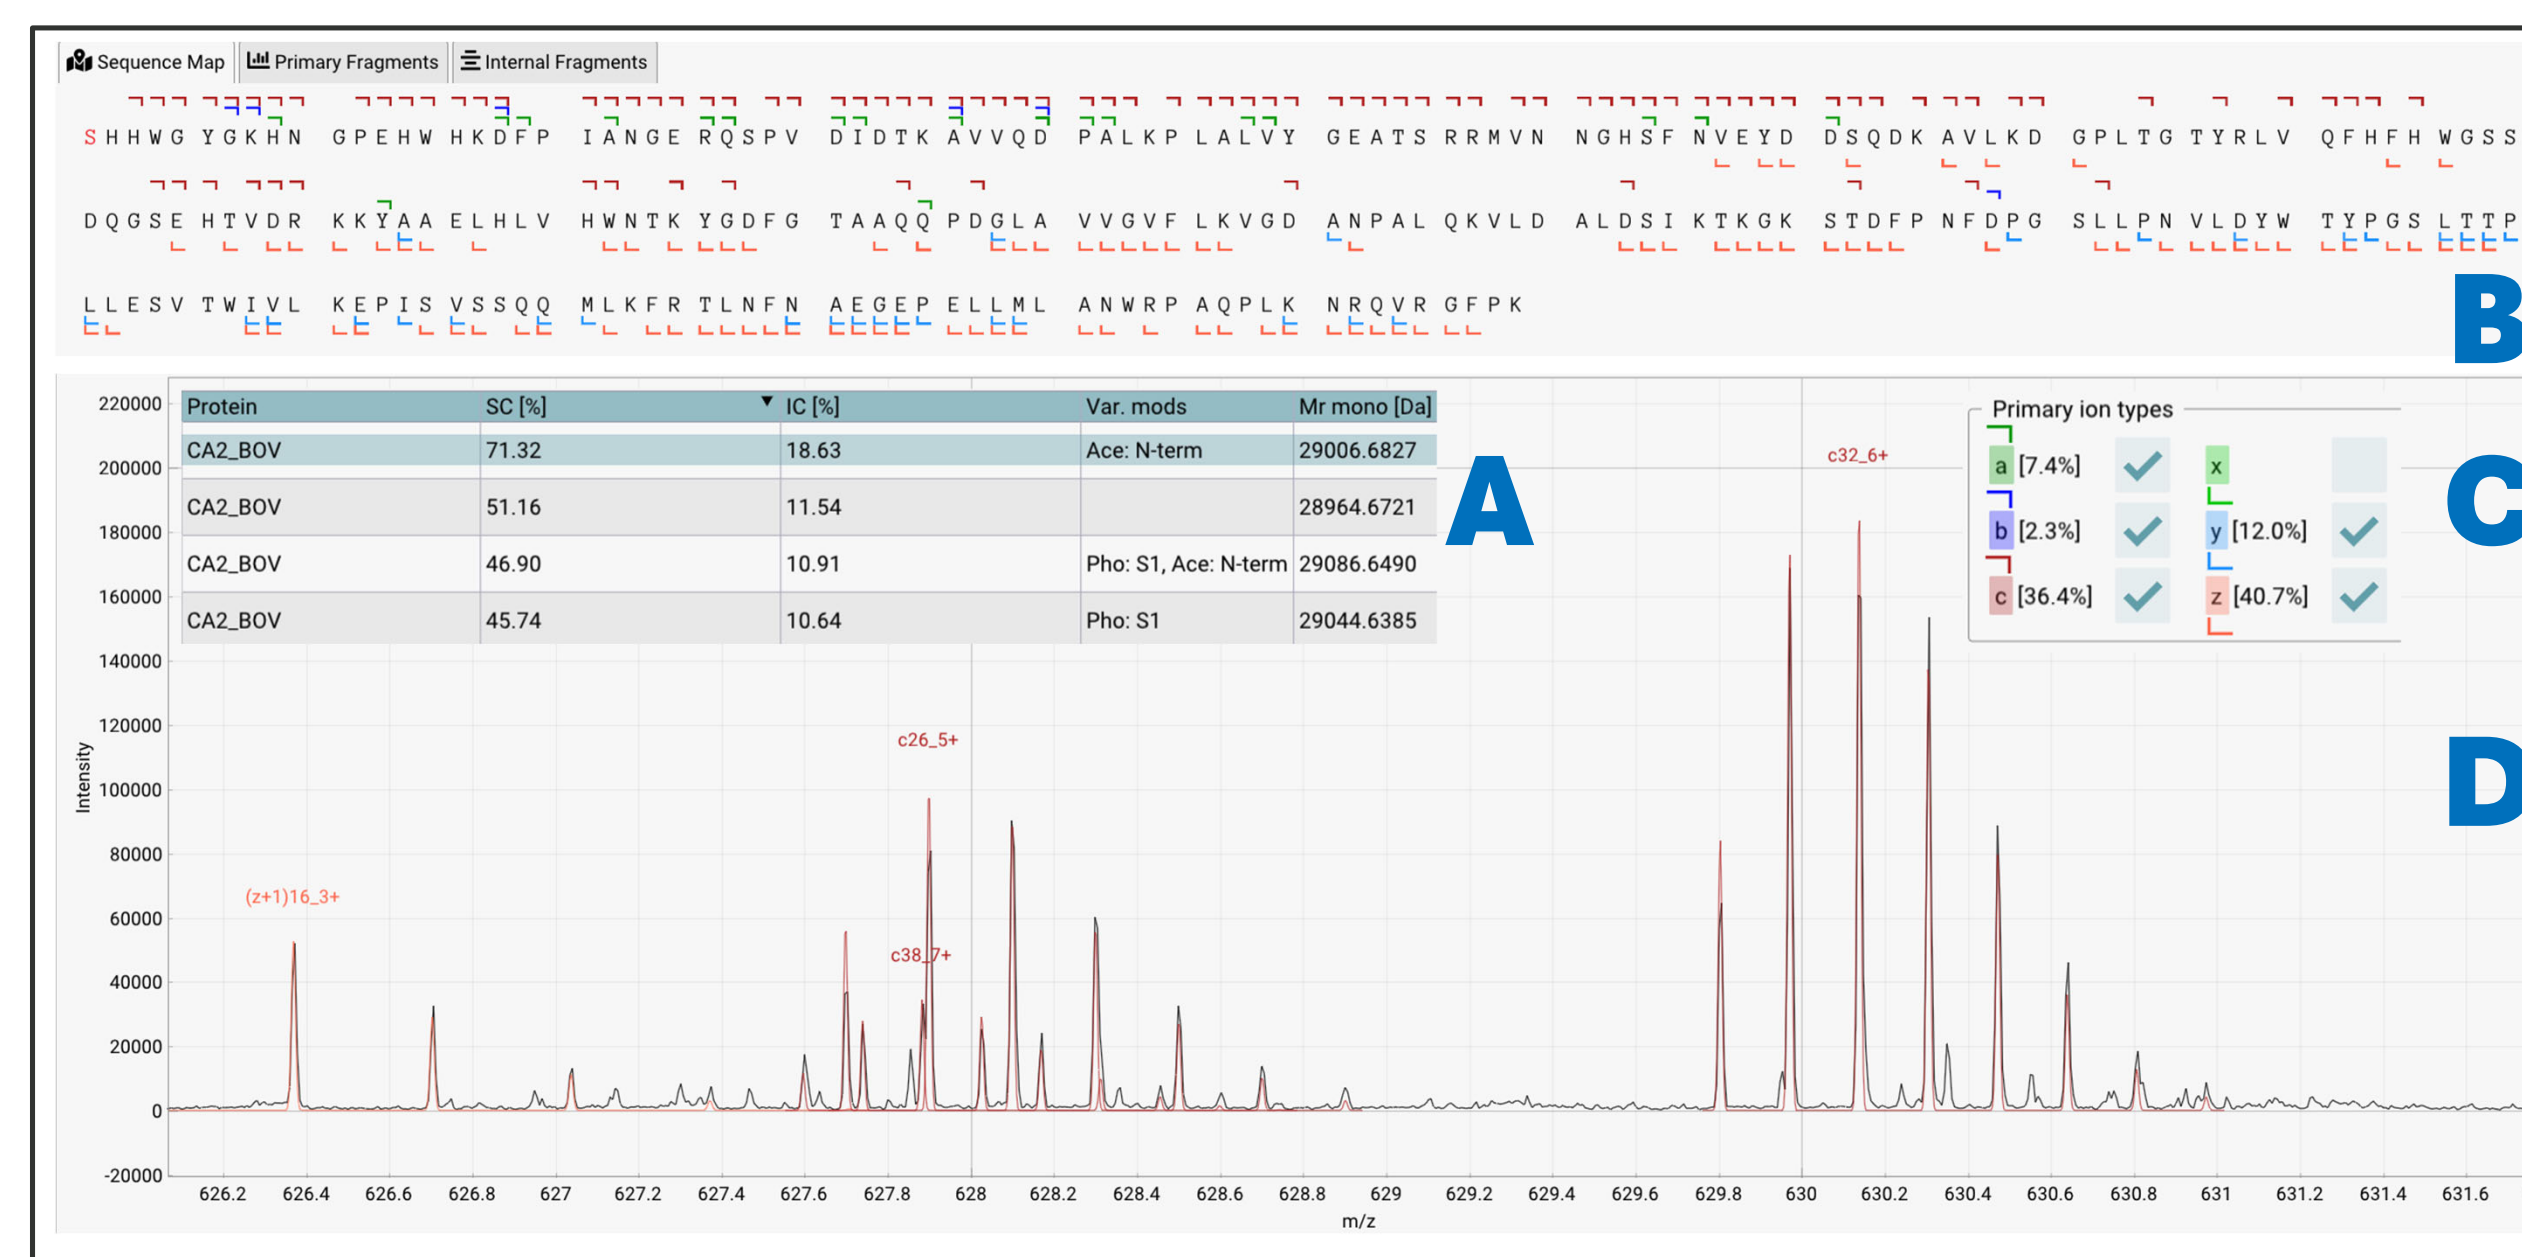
Sequence Map | Primary Fragments | Internal Fragments

SHHWG YGKHN GPEHW HKDFP IANGE RQSPV DIDTK AVVQD PALKP LALVY GEATS RRMVN NGHSF NVEYD DSQDK AVLKD GPLTG TYRLV QFHFH WGSS

DQGSE HTVDR KKYAA ELHLV HWNTK YGDFG TAAQQ PDGLA VVGVF LKVGD ANPAL QKVLD ALDSI KTKGK STDFP NFDPG SLLPN VLDYW TYPGS LTTP

LLESV TWIVL KEPIS VSSQQ MLKFR TLNFN AEGEP ELLML ANWRP AQPLK NRQVR GFPK

B

| Protein | SC [%] | IC [%] | Var. mods | Mr mono [Da] |
|---|---|---|---|---|
| CA2_BOV | 71.32 | 18.63 | Ace: N-term | 29006.6827 |
| CA2_BOV | 51.16 | 11.54 | | 28964.6721 |
| CA2_BOV | 46.90 | 10.91 | Pho: S1, Ace: N-term | 29086.6490 |
| CA2_BOV | 45.74 | 10.64 | Pho: S1 | 29044.6385 |

A

Primary ion types
a [7.4%]
x
b [2.3%]
y [12.0%]
c [36.4%]
z [40.7%]

C

D

220000
200000
180000
160000
140000
120000
100000
80000
60000
40000
20000
0
-20000
Intensity

(z+1)16_3+
c26_5+
c38_7+
c32_6+

626.2 626.4 626.6 626.8 627 627.2 627.4 627.6 627.8 628 628.2 628.4 628.6 628.8 629 629.2 629.4 629.6 629.8 630 630.2 630.4 630.6 630.8 631 631.2 631.4 631.6
m/z